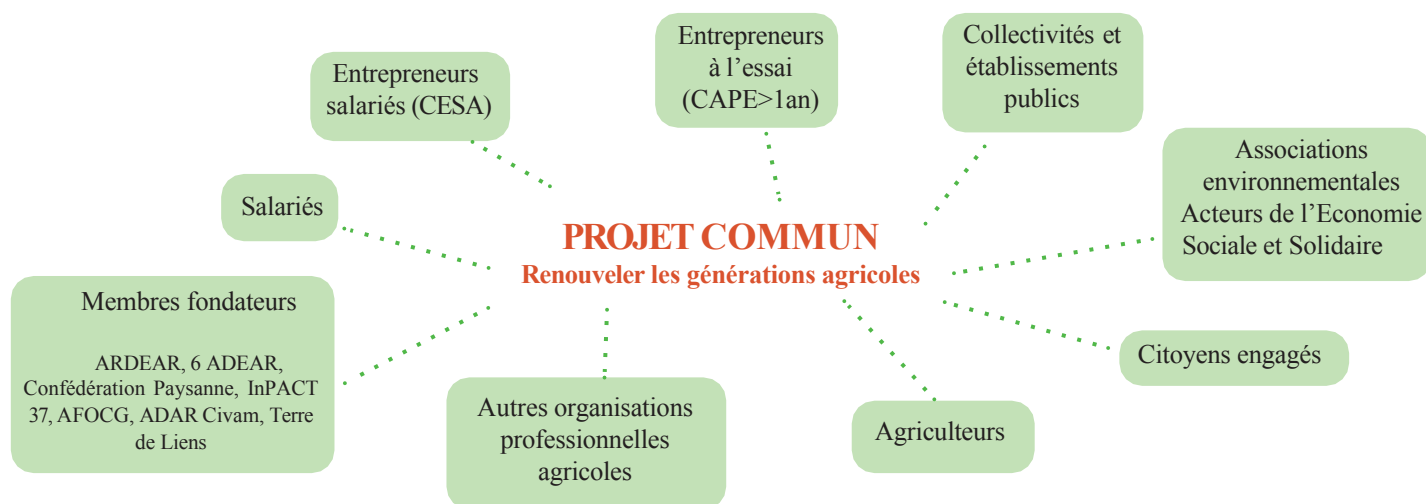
PROJET COMMUN
Renouveler les générations agricoles

Entrepreneurs salariés (CESA)

Entrepreneurs à l’essai (CAPE>1an)

Collectivités et établissements publics

Associations environnementales Acteurs de l’Economie Sociale et Solidaire

Salariés

Citoyens engagés

Membres fondateurs

ARDEAR, 6 ADEAR, Confédération Paysanne, InPACT 37, AFOCG, ADAR Civam, Terre de Liens

Autres organisations professionnelles agricoles

Agriculteurs